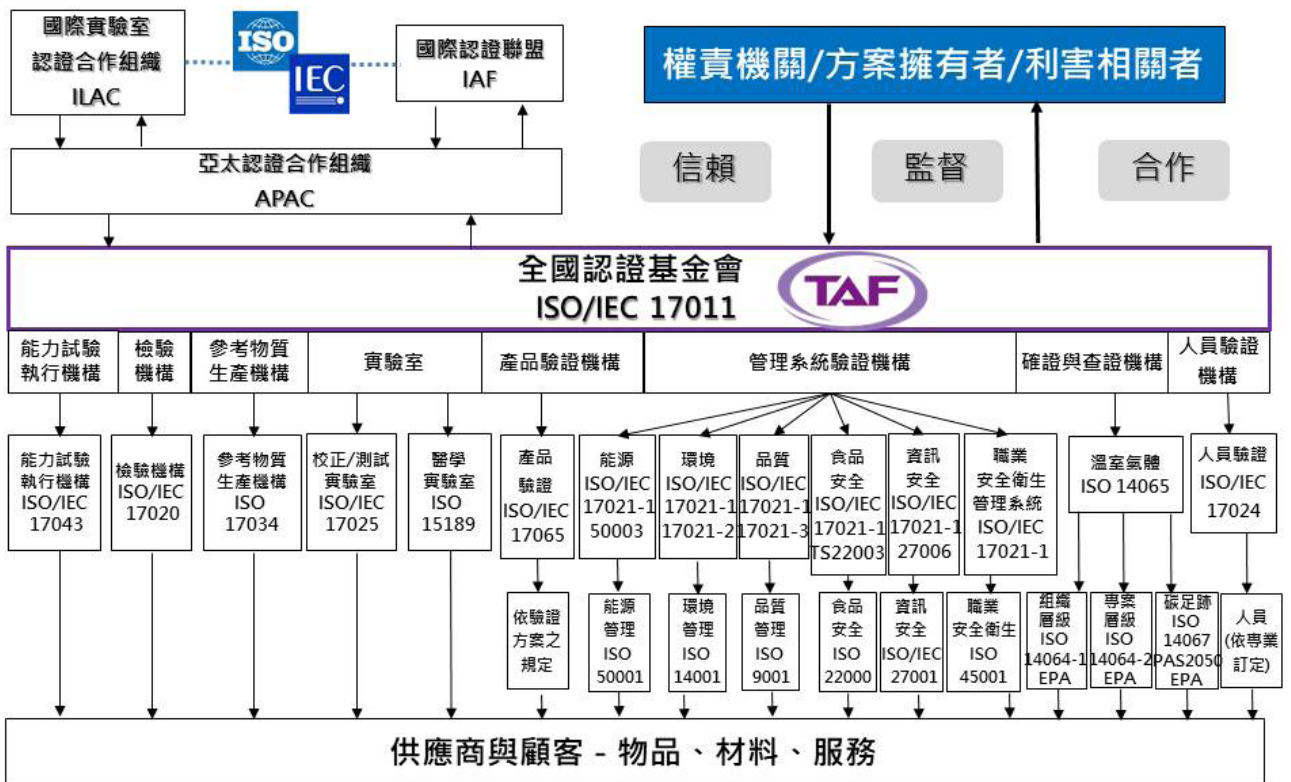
國際實驗室認證合作組織 ILAC

ISO IEC

國際認證聯盟 IAF

權責機關/方案擁有者/利害相關者

亞太認證合作組織 APAC

信賴

監督

合作

全國認證基金會 ISO/IEC 17011

TAF

能力試驗執行機構

檢驗機構

參考物質生產機構

實驗室

產品驗證機構

管理系統驗證機構

確證與查證機構

人員驗證機構

能力試驗執行機構 ISO/IEC 17043

檢驗機構 ISO/IEC 17020

參考物質生產機構 ISO 17034

校正/測試實驗室 ISO/IEC 17025

醫學實驗室 ISO 15189

產品驗證 ISO/IEC 17065

能源 ISO/IEC 17021-1 50003

環境 ISO/IEC 17021-1 17021-2

品質 ISO/IEC 17021-1 17021-3

食品安全 ISO/IEC 17021-1 TS22003

資訊安全 ISO/IEC 17021-1 27006

職業安全衛生管理系統 ISO/IEC 17021-1

溫室氣體 ISO 14065

人員驗證 ISO/IEC 17024

依驗證方案之規定

能源管理 ISO 50001

環境管理 ISO 14001

品質管理 ISO 9001

食品安全 ISO 22000

資訊安全 ISO/IEC 27001

職業安全衛生 ISO 45001

組織層級 ISO 14064-1 EPA

專案層級 ISO 14064-2 EPA

碳足跡 ISO 14067 PAS2050 EPA

人員 (依專業訂定)

供應商與顧客 - 物品、材料、服務